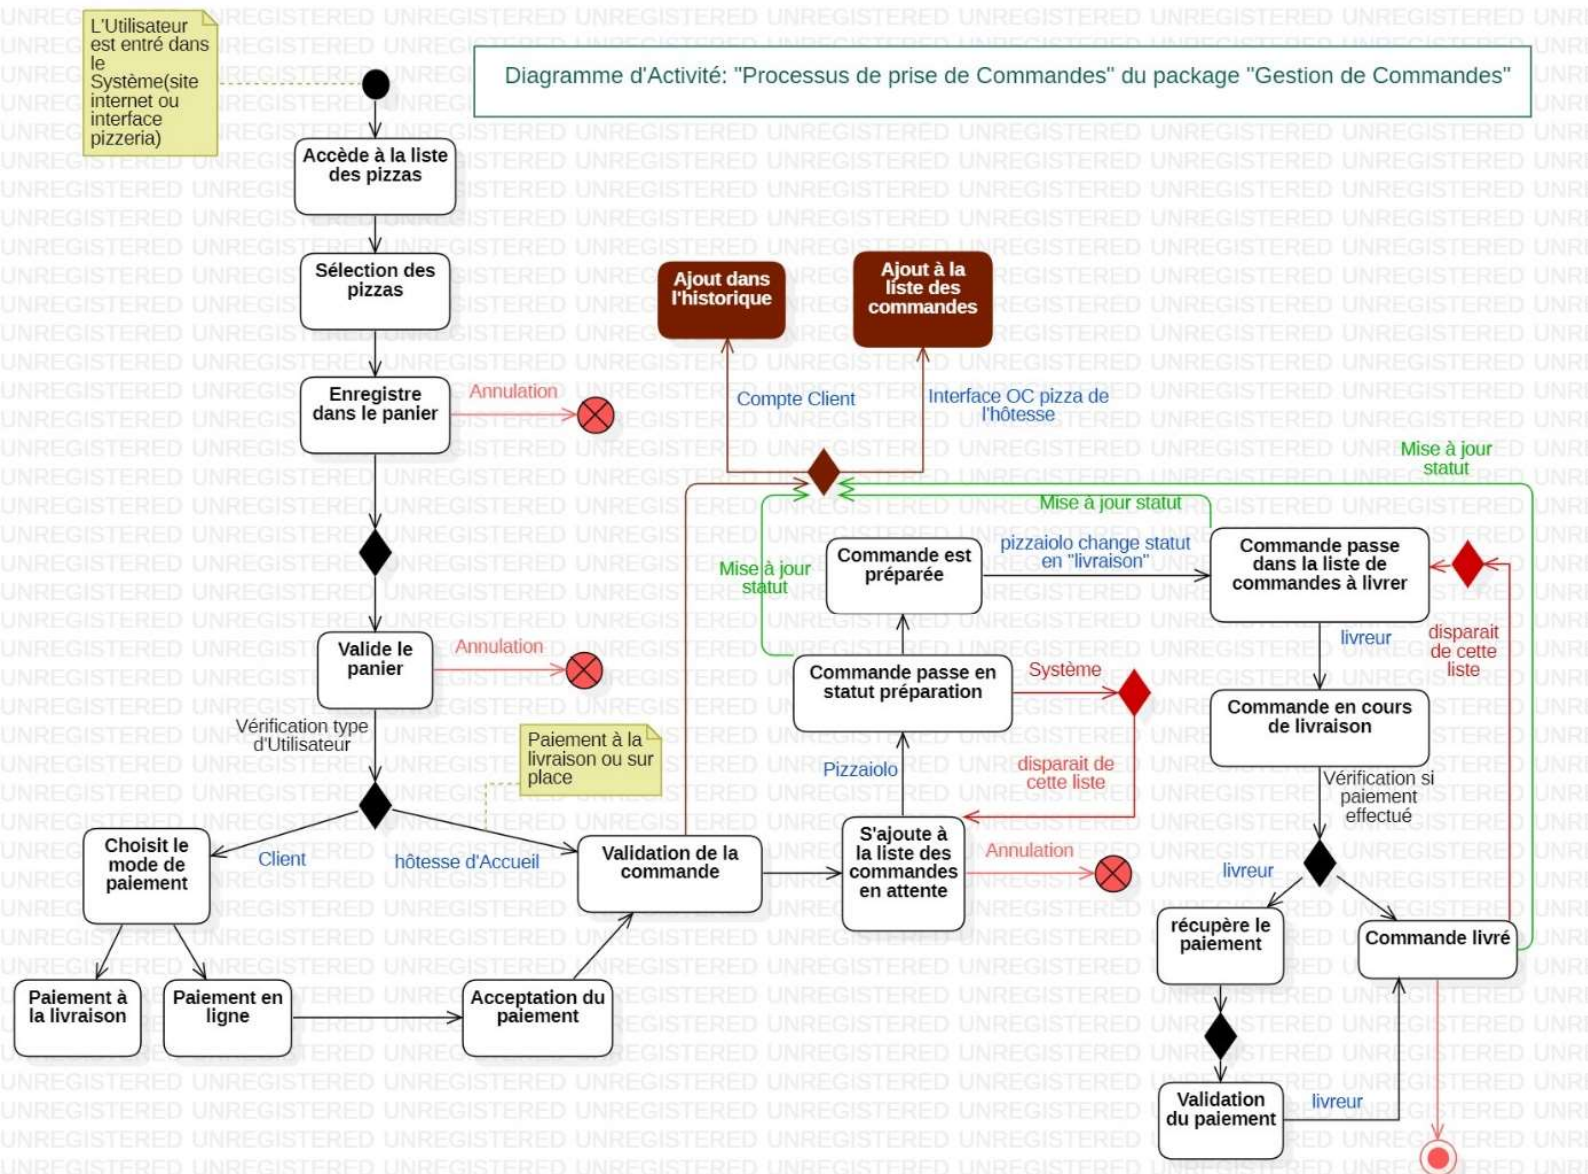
Diagramme d'Activité: "Processus de prise de Commandes" du package "Gestion de Commandes"

L'Utilisateur est entré dans le Système(site internet ou interface pizzeria)

Accède à la liste des pizzas

Sélection des pizzas

Enregistre dans le panier

Annulation

Valide le panier

Annulation

Vérification type d'Utilisateur

Paiement à la livraison ou sur place

Choisit le mode de paiement

Client

hôtesse d'Accueil

Validation de la commande

Paiement à la livraison

Paiement en ligne

Acceptation du paiement

Ajout dans l'historique

Ajout à la liste des commandes

Compte Client

Interface OC pizza de l'hôtesse

Mise à jour statut

Mise à jour statut

Mise à jour statut

Commande est préparée

pizzaiolo change statut en "livraison"

Commande passe dans la liste de commandes à livrer

Commande passe en statut préparation

Système

livreur

disparait de cette liste

Pizzaiolo

disparait de cette liste

Commande en cours de livraison

S'ajoute à la liste des commandes en attente

Annulation

Vérification si paiement effectué

livreur

récupère le paiement

Commande livré

Validation du paiement

livreur

UNREGISTERED